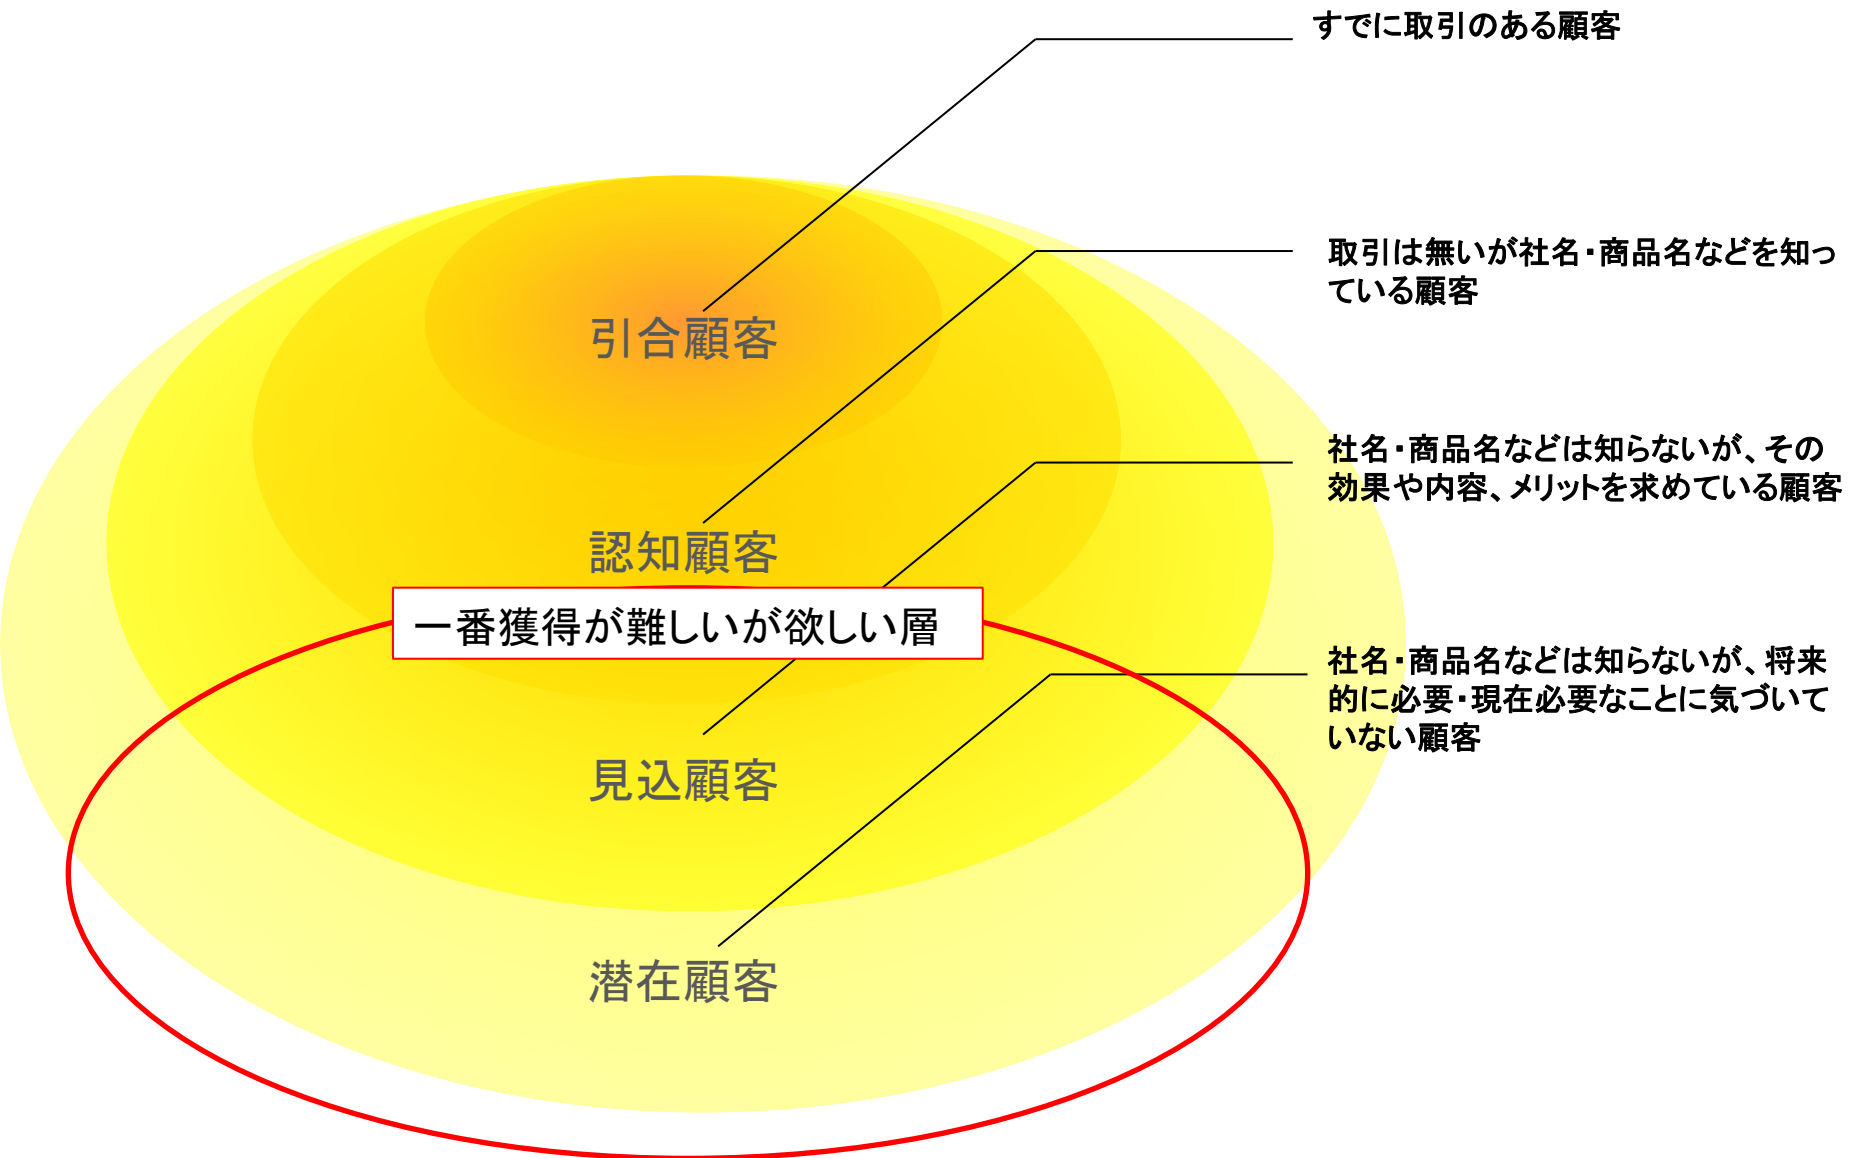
すでに取引のある顧客

取引は無いが社名・商品名などを知っている顧客

社名・商品名などは知らないが、その効果や内容、メリットを求めている顧客

社名・商品名などは知らないが、将来的に必要・現在必要なことに気づいていない顧客

引合顧客

認知顧客

一番獲得が難しいが欲しい層

見込顧客

潜在顧客